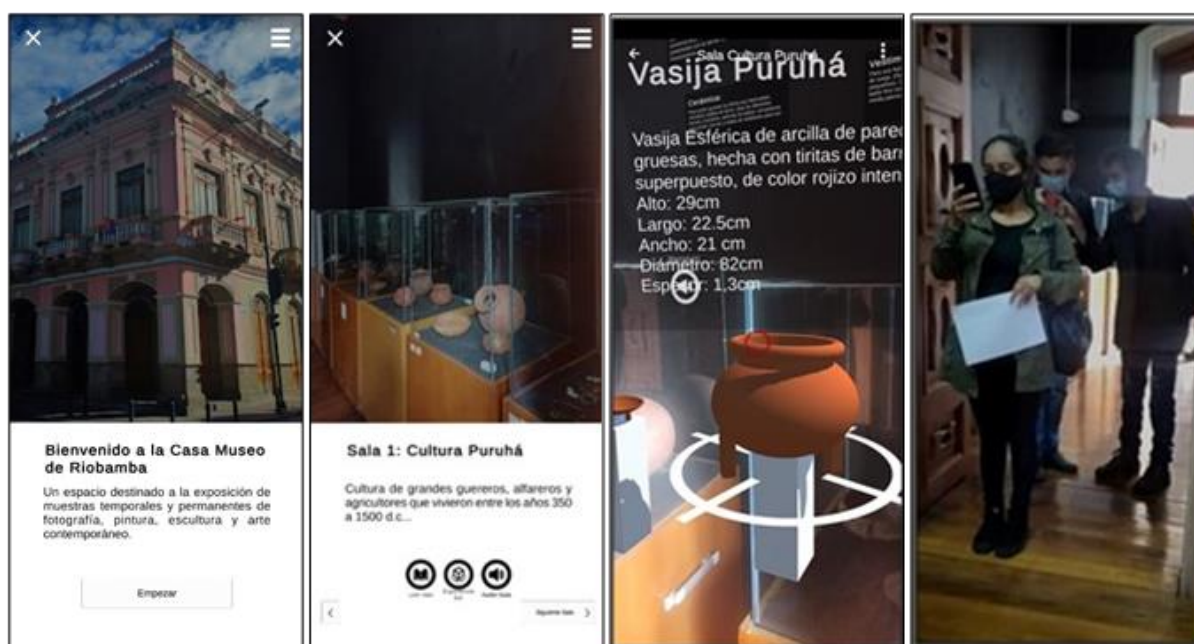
Bienvenido a la Casa Museo de Riobamba

Un espacio destinado a la exposición de muestras temporales y permanentes de fotografía, pintura, escultura y arte contemporáneo.

Empezar

Sala 1: Cultura Puruhá

Cultura de grandes guereros, alfareros y agricultores que vivieron entre los años 350 a 1500 d.c...

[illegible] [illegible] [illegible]

Siguiente Sala

Sala Cultura Puruhá

Vasija Puruhá

Vasija Esférica de arcilla de pared gruesas, hecha con tiritas de barr superpuesto, de color rojizo inten
Alto: 29cm
Largo: 22.5cm
Ancho: 21 cm
Diámetro: 82cm
Espesor: 1,3cm